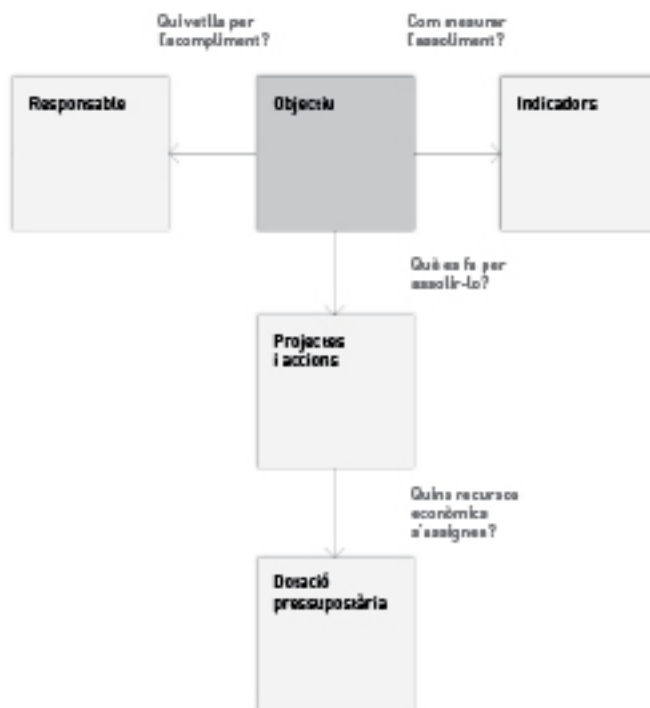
Qui vetlla per l'acompliment?

Com mesurar l'assoliment?

Responsable

Objectiu

Indicadors

Què es fa per assolir-lo?

Projectes i accions

Quins recursos econòmics s'assignen?

Dotació pressupostària